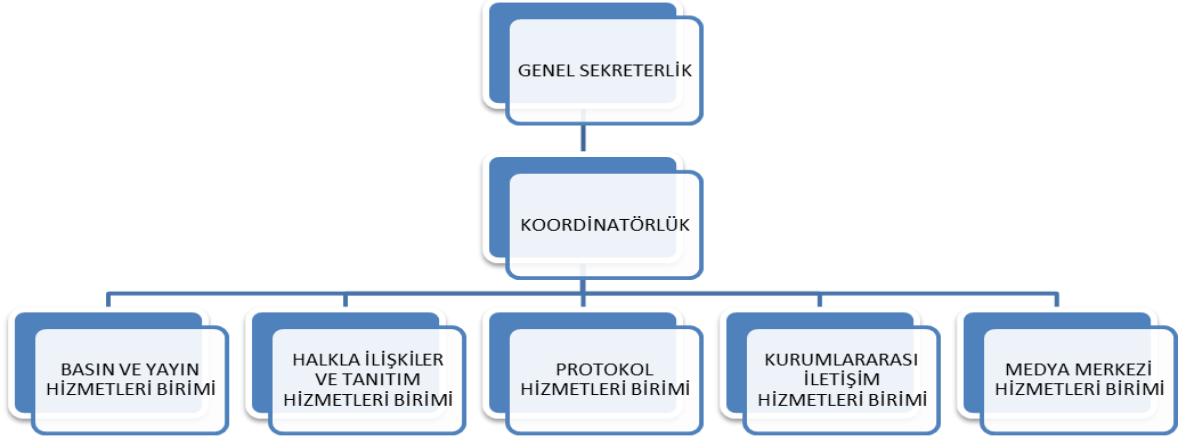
GENEL SEKRETERLİK

KOORDİNATÖRLÜK

BASIN VE YAYIN HİZMETLERİ BİRİMİ

HALKLA İLİŞKİLER VE TANITIM HİZMETLERİ BİRİMİ

PROTOKOL HİZMETLERİ BİRİMİ

KURUMLARARASI İLETİŞİM HİZMETLERİ BİRİMİ

MEDYA MERKEZİ HİZMETLERİ BİRİMİ